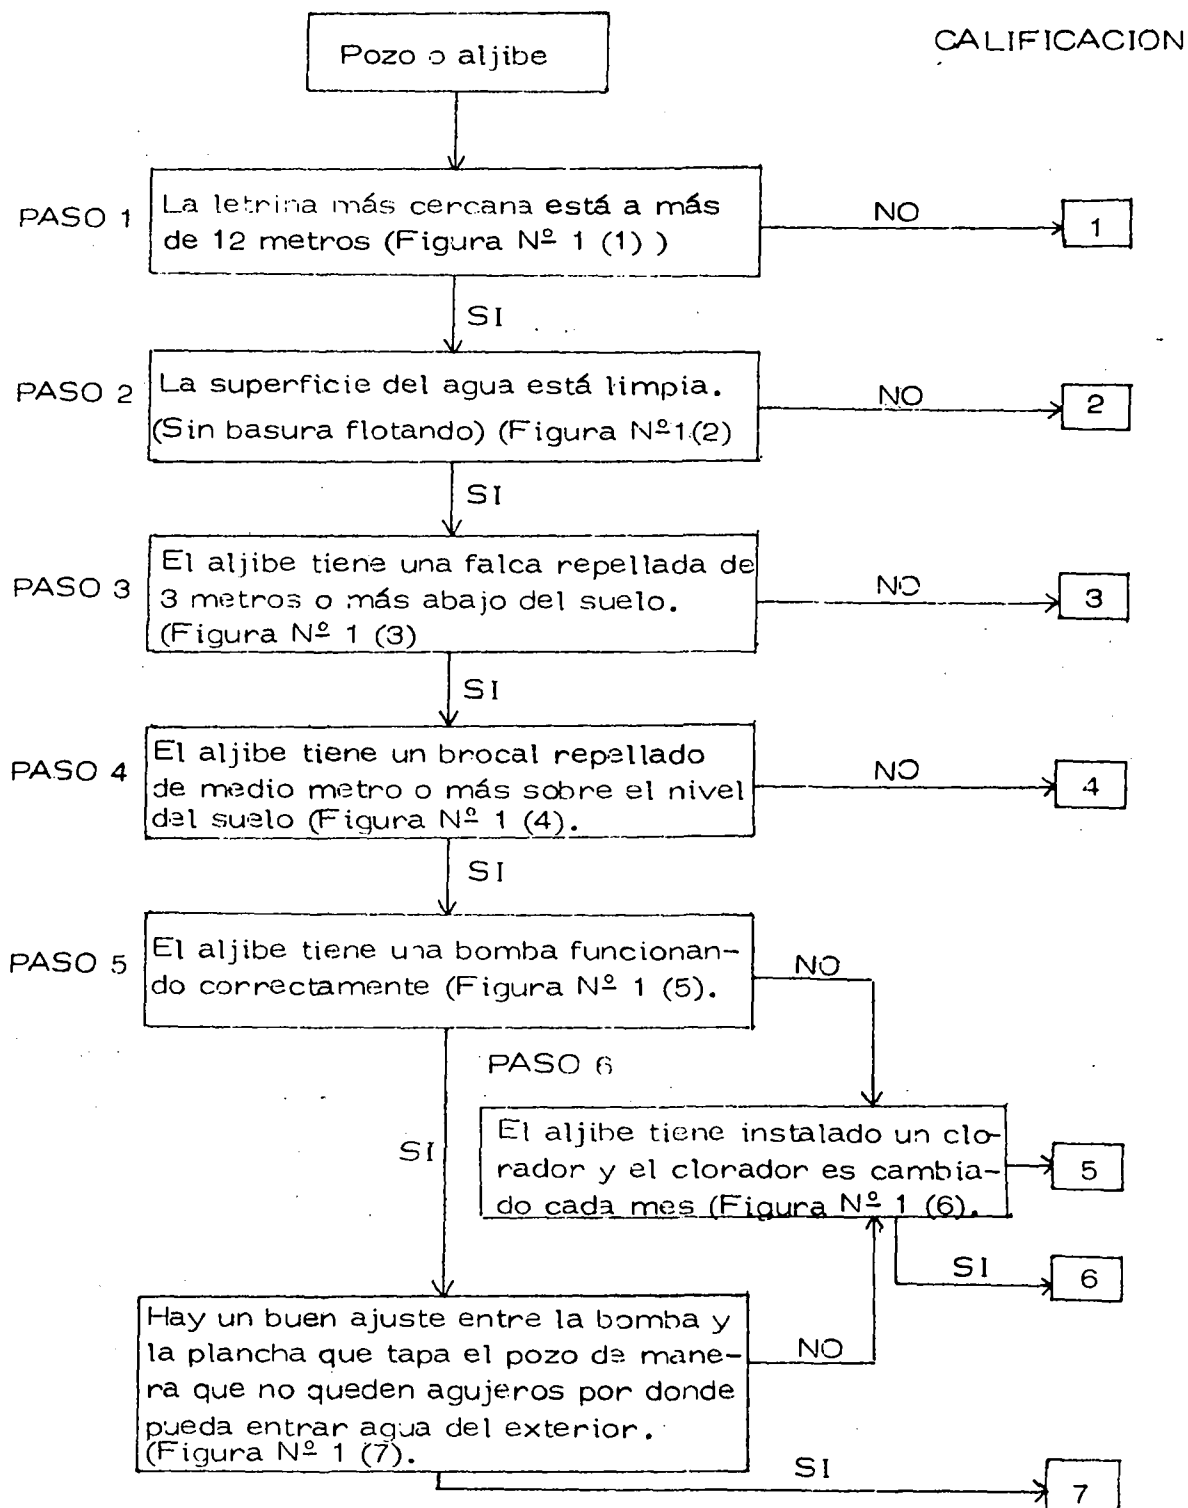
Pozo o aljibe

CALIFICACION

PASO 1

La letrina más cercana está a más de 12 metros (Figura Nº 1 (1) )

NO

1

SI

PASO 2

La superficie del agua está limpia. (Sin basura flotando) (Figura Nº1(2)

NO

2

SI

PASO 3

El aljibe tiene una falca repellada de 3 metros o más abajo del suelo. (Figura Nº 1 (3)

NO

3

SI

PASO 4

El aljibe tiene un brocal repellado de medio metro o más sobre el nivel del suelo (Figura Nº 1 (4).

NO

4

SI

PASO 5

El aljibe tiene una bomba funcionando correctamente (Figura Nº 1 (5).

NO

PASO 6

SI

El aljibe tiene instalado un clorador y el clorador es cambiado cada mes (Figura Nº 1 (6).

5

SI

6

Hay un buen ajuste entre la bomba y la plancha que tapa el pozo de manera que no queden agujeros por donde pueda entrar agua del exterior. (Figura Nº 1 (7).

NO

SI

7